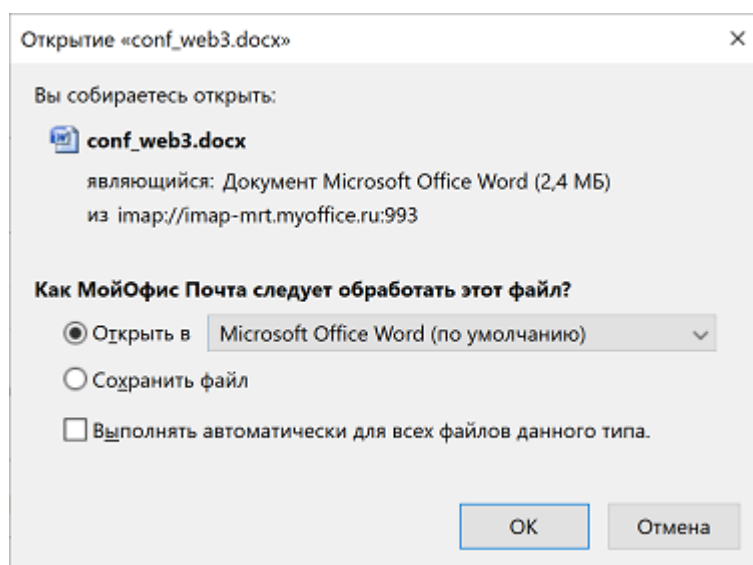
Открытие «conf_web3.docx»

×

Вы собираетесь открыть:

conf_web3.docx

являющийся: Документ Microsoft Office Word (2,4 МБ)

из imap://imap-mrt.myoffice.ru:993

Как МойОфис Почта следует обработать этот файл?

Открыть в Microsoft Office Word (по умолчанию)

Сохранить файл

Выполнять автоматически для всех файлов данного типа.

OK

Отмена